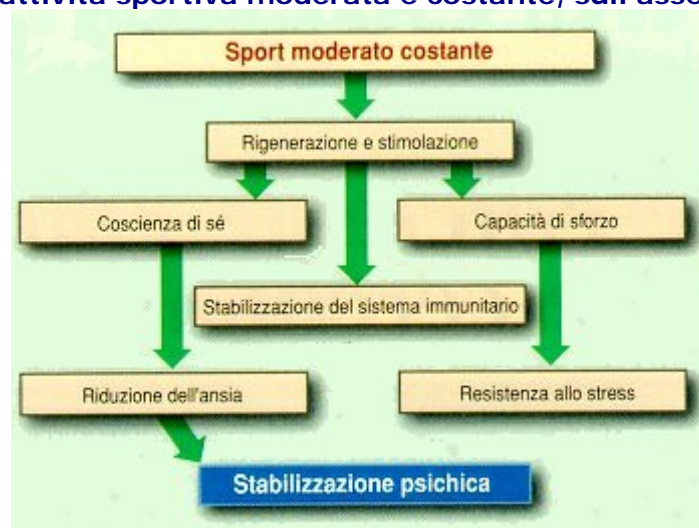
attività sportiva moderata e costante, sull'asse

Sport moderato costante

Rigenerazione e stimolazione

Coscienza di sé

Capacità di sforzo

Stabilizzazione del sistema immunitario

Riduzione dell'ansia

Resistenza allo stress

Stabilizzazione psichica